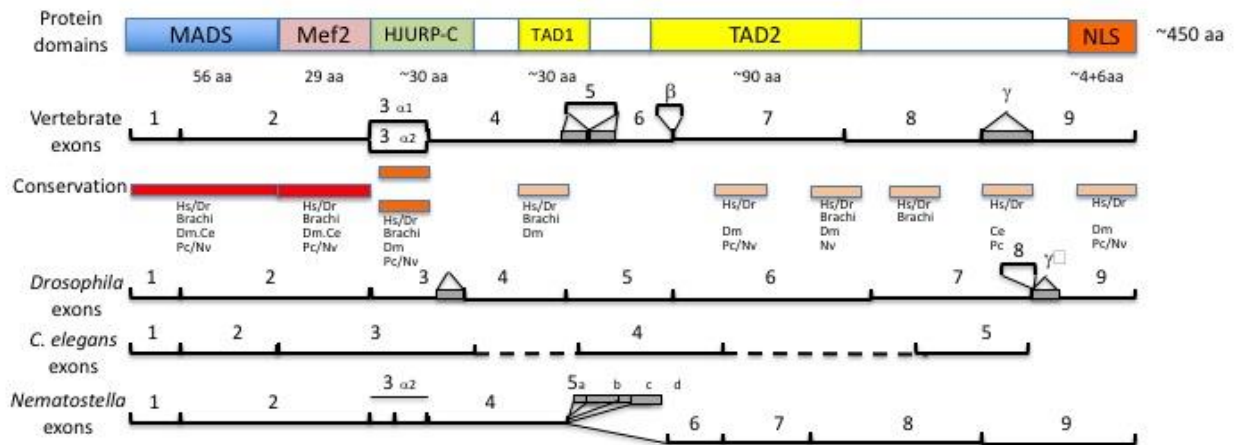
Protein domains MADS Mef2 HJURP-C TAD1 TAD2 NLS ~450 aa

56 aa 29 aa ~30 aa ~30 aa ~90 aa ~4+6aa

Vertebrate exons 1 2 3 α1 3 α2 4 5 6 β 7 8 γ 9

Conservation

Hs/Dr Brachi Dm.Ce Pc/Nv

Hs/Dr Brachi Dm.Ce Pc/Nv

Hs/Dr Brachi Dm Pc/Nv

Hs/Dr Brachi Dm

Hs/Dr Dm Pc/Nv

Hs/Dr Brachi Dm Nv

Hs/Dr Brachi

Hs/Dr Ce Pc

Hs/Dr Dm Pc/Nv

*Drosophila* exons 1 2 3 4 5 6 7 8 γ 9

*C. elegans* exons 1 2 3 4 5

*Nematostella* exons 1 2 3 α2 4 5a b c d 6 7 8 9